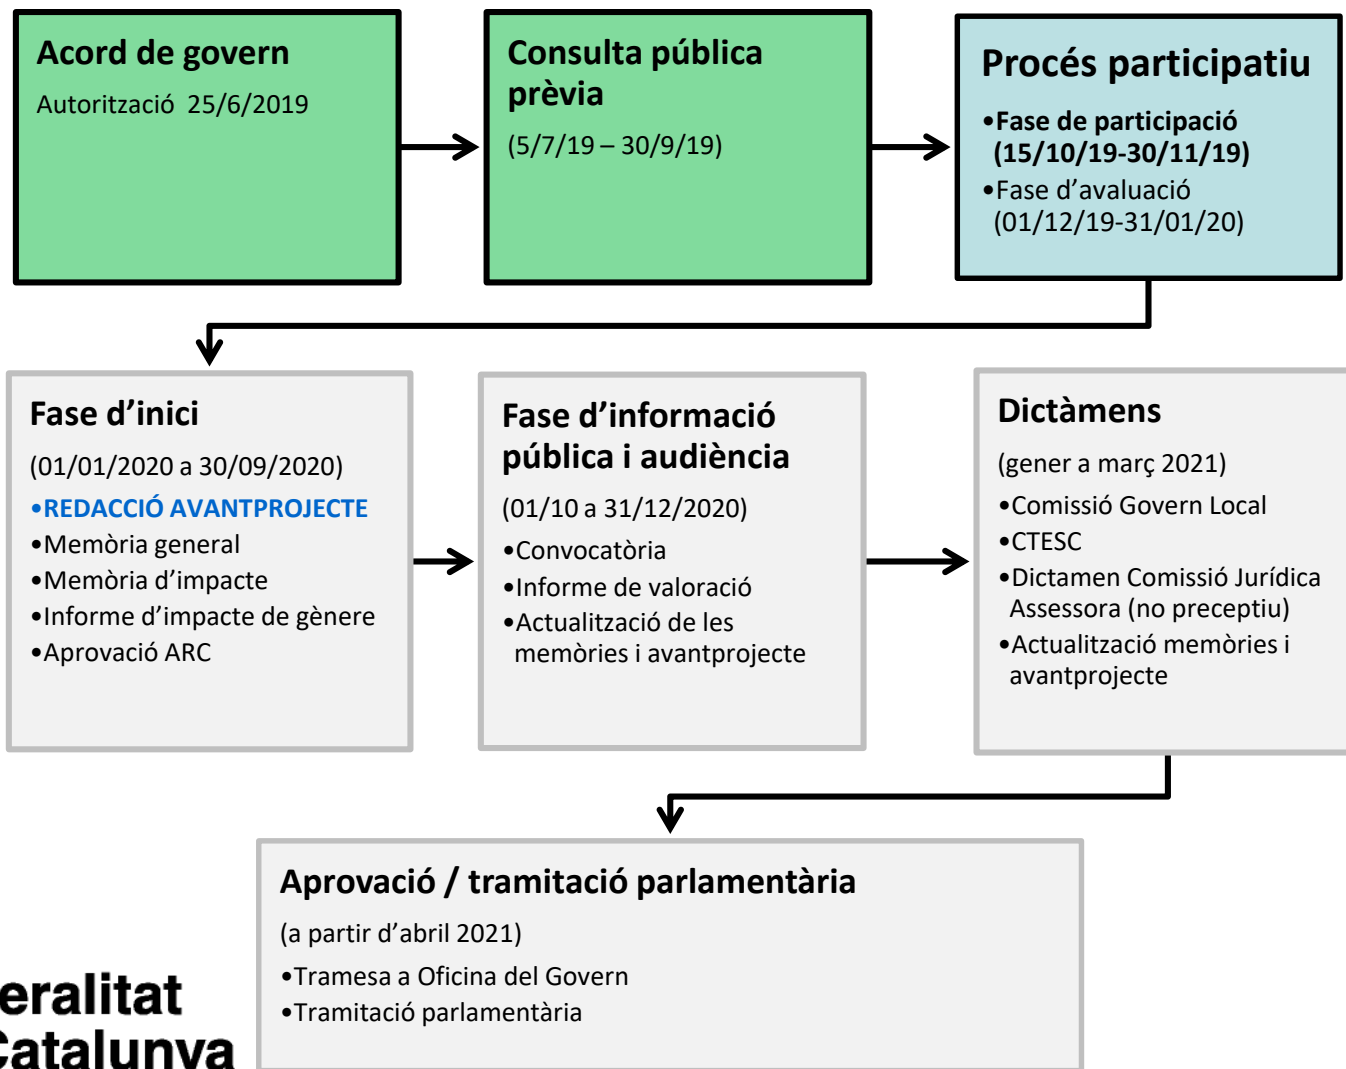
Acord de govern
Autorització 25/6/2019

Consulta pública prèvia
(5/7/19 – 30/9/19)

Procés participatiu
•Fase de participació (15/10/19-30/11/19)
•Fase d'avaluació (01/12/19-31/01/20)

Fase d'inici
(01/01/2020 a 30/09/2020)
•REDACCIÓ AVANTPROJECTE
•Memòria general
•Memòria d'impacte
•Informe d'impacte de gènere
•Aprovació ARC

Fase d'informació pública i audiència
(01/10 a 31/12/2020)
•Convocatòria
•Informe de valoració
•Actualització de les memòries i avantprojecte

Dictàmens
(gener a març 2021)
•Comissió Govern Local
•CTESC
•Dictamen Comissió Jurídica Assessora (no preceptiu)
•Actualització memòries i avantprojecte

Aprovació / tramitació parlamentària
(a partir d'abril 2021)
•Tramesa a Oficina del Govern
•Tramitació parlamentària

eralitat
Catalunya